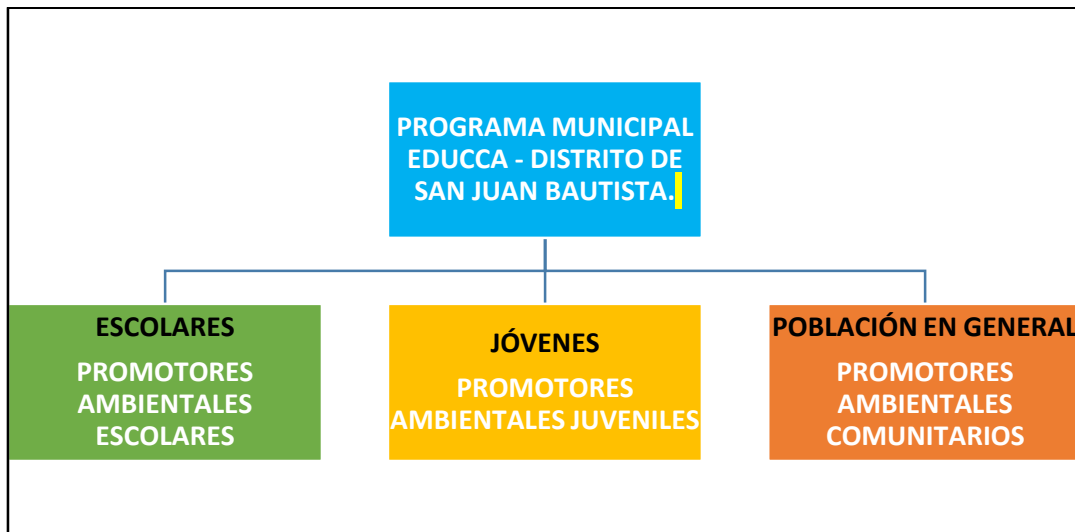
PROGRAMA MUNICIPAL EDUCCA - DISTRITO DE SAN JUAN BAUTISTA.

ESCOLARES

PROMOTORES AMBIENTALES ESCOLARES

JÓVENES

PROMOTORES AMBIENTALES JUVENILES

POBLACIÓN EN GENERAL

PROMOTORES AMBIENTALES COMUNITARIOS